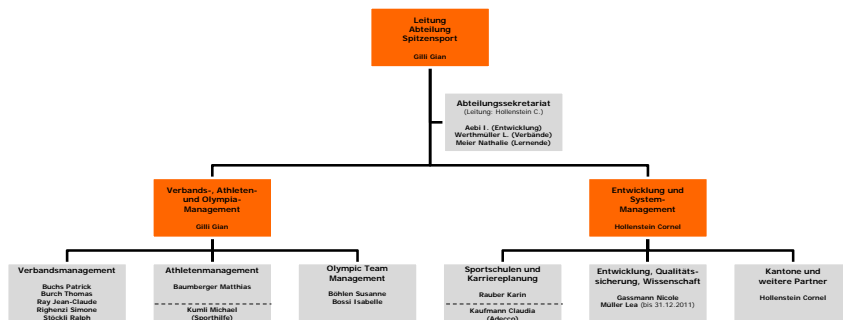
Leitung
Abteilung
Spitzensport

Gilli Gian

Abteilungssekretariat
(Leitung: Hollenstein C.)

Aebi I. (Entwicklung)
Werthmüller L. (Verbände)
Meier Nathalie (Lernende)

Verbands-, Athleten- und Olympia-Management

Gilli Gian

Entwicklung und System-Management

Hollenstein Cornel

Verbandsmanagement

Buchs Patrick
Burch Thomas
Ray Jean-Claude
Righenzi Simone
Stöckli Ralph

Athletenmanagement

Baumberger Matthias

Kumli Michael
(Sporthilfe)

Olympic Team Management

Böhlen Susanne
Bossi Isabelle

Sportschulen und Karriereplanung

Rauber Karin

Kaufmann Claudia
(Adecco)

Entwicklung, Qualitätssicherung, Wissenschaft

Gassmann Nicole
Müller Lea (bis 31.12.2011)

Kantone und weitere Partner

Hollenstein Cornel